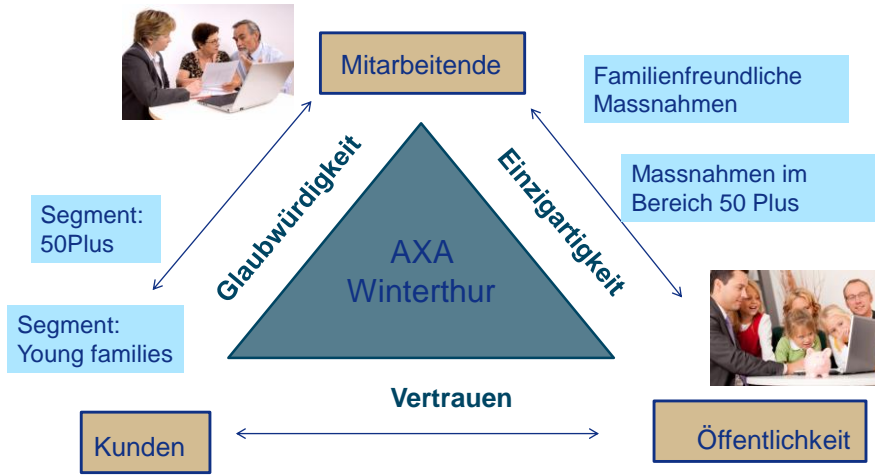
Mitarbeitende

Familienfreundliche Massnahmen

Massnahmen im Bereich 50 Plus

Segment: 50Plus

Segment: Young families

Glaubwürdigkeit

Einzigartigkeit

AXA Winterthur

Vertrauen

Kunden

Öffentlichkeit